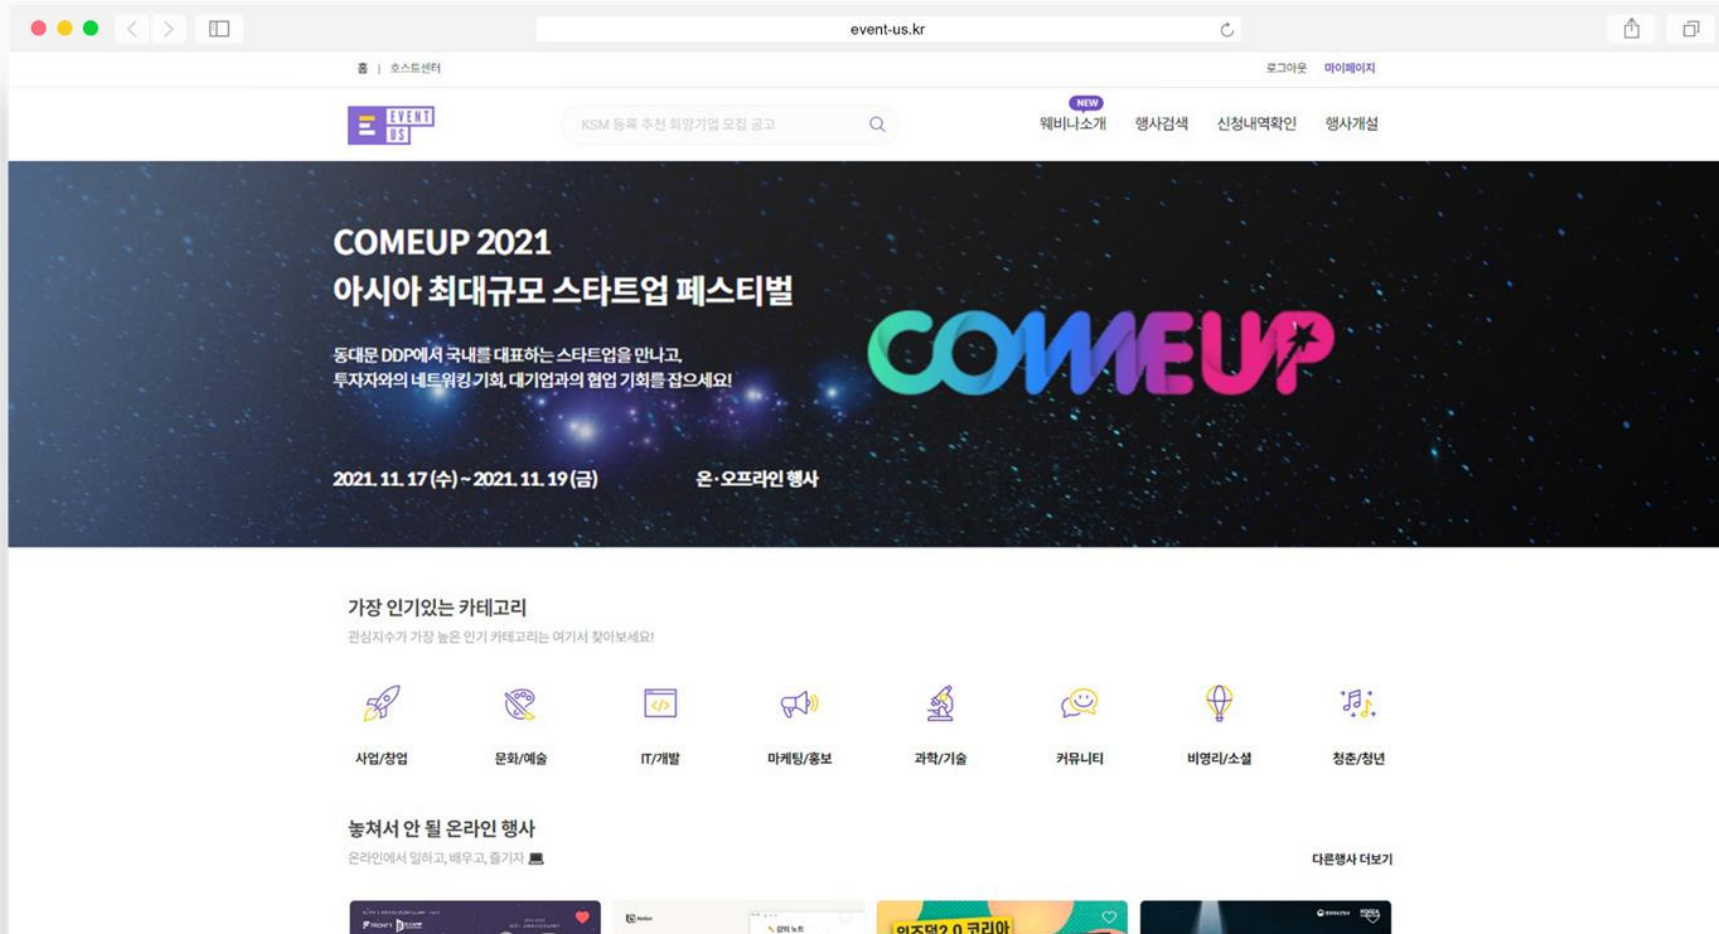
event-us.kr

홈 | 호스트센터

로그아웃 마이페이지

EVENT US

KSM 등록 추천 희망기업 모집 공고

NEW

웨비나소개 행사검색 신청내역확인 행사개설

COMEUP 2021
아시아 최대규모 스타트업 페스티벌

동대문 DDP에서 국내를 대표하는 스타트업을 만나고,
투자자와의 네트워킹 기회, 대기업과의 협업 기회를 잡으세요!

2021. 11. 17 (수) ~ 2021. 11. 19 (금)

온·오프라인 행사

COMEUP

가장 인기있는 카테고리

관심지수가 가장 높은 인기 카테고리는 여기서 찾아보세요!

사업/창업 문화/예술 IT/개발 마케팅/홍보 과학/기술 커뮤니티 비영리/소셜 청춘/청년

놓쳐서 안 될 온라인 행사

온라인에서 일하고, 배우고, 즐기자

다른행사 더보기

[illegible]

인주덕2.0 코리아